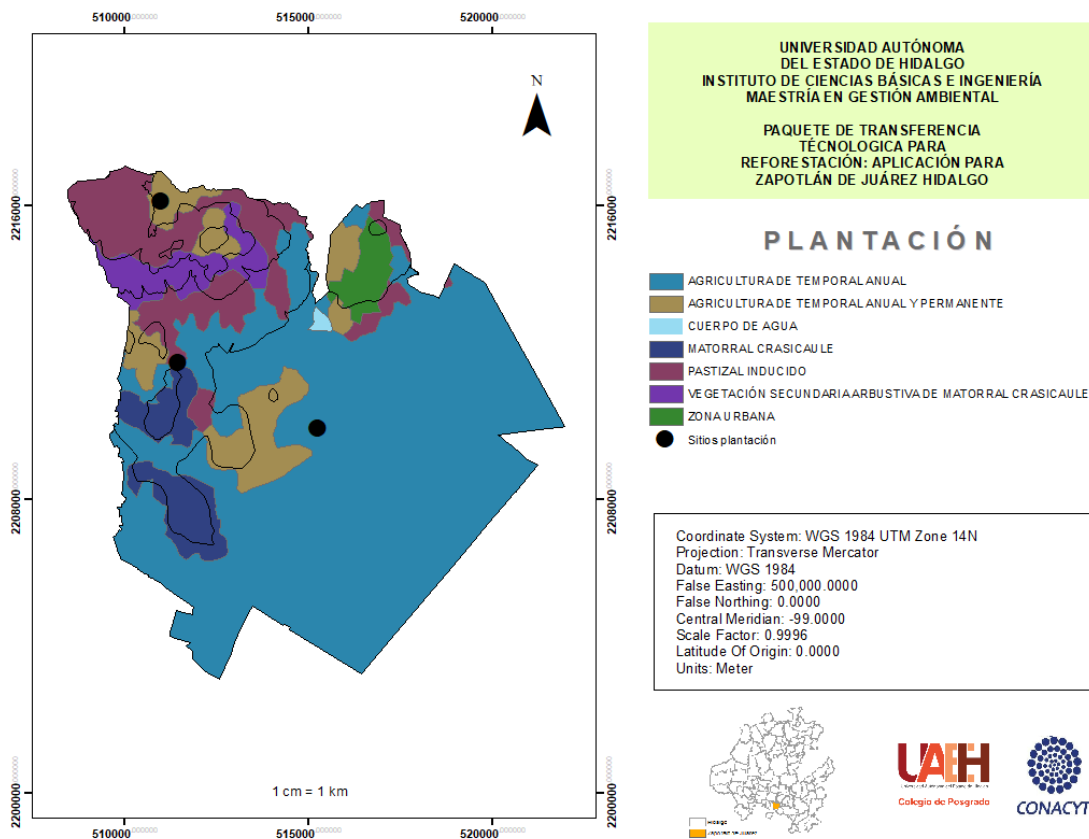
510000 515000 520000

2216000 2208000 2200000

N

2216000 2208000 2200000

1 cm = 1 km

510000 515000 520000

UNIVERSIDAD AUTÓNOMA
DEL ESTADO DE HIDALGO
INSTITUTO DE CIENCIAS BÁSICAS E INGENIERÍA
MAESTRÍA EN GESTIÓN AMBIENTAL

PAQUETE DE TRANSFERENCIA
TÉCNOLOGICA PARA
REFORESTACIÓN: APLICACIÓN PARA
ZAPOTLÁN DE JUÁREZ HIDALGO

PLANTACIÓN

AGRICULTURA DE TEMPORAL ANUAL
AGRICULTURA DE TEMPORAL ANUAL Y PERMANENTE
CUERPO DE AGUA
MATORRAL CRASICAULE
PASTIZAL INDUCIDO
VEGETACIÓN SECUNDARIA ARBUSTIVA DE MATORRAL CRASICAULE
ZONA URBANA
Sitios plantación

Coordinate System: WGS 1984 UTM Zone 14N
Projection: Transverse Mercator
Datum: WGS 1984
False Easting: 500,000.0000
False Northing: 0.0000
Central Meridian: -99.0000
Scale Factor: 0.9996
Latitude Of Origin: 0.0000
Units: Meter

Hidalgo
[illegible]

UAEH
Colegio de Posgrado

CONACYT